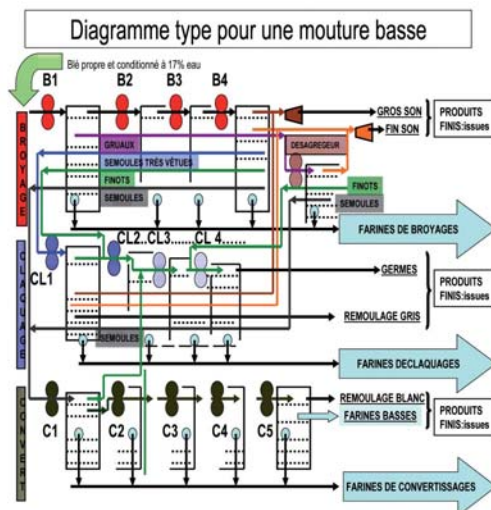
Diagramme type pour une mouture basse

Blé propre et conditionné à 17% eau

B1 B2 B3 B4

BROYAGE

GRUAUX
SEMOULES TRÈS VÊTUES
FINOTS
SEMOULES

DESAGREGEUR

GROS SON
FIN SON
PRODUITS FINIS:issues

FINOTS
SEMOULES

FARINES DE BROYAGES

CLAQUAGE

CL1 CL2 CL3 CL 4

GERMES
PRODUITS FINIS:issues
REMOULAGE GRIS

SEMOULES

FARINES DECLAQUAGES

CONVERTI

C1 C2 C3 C4 C5

REMOULAGE BLANC
FARINES BASSES
PRODUITS FINIS:issues

FARINES DE CONVERTISSAGES